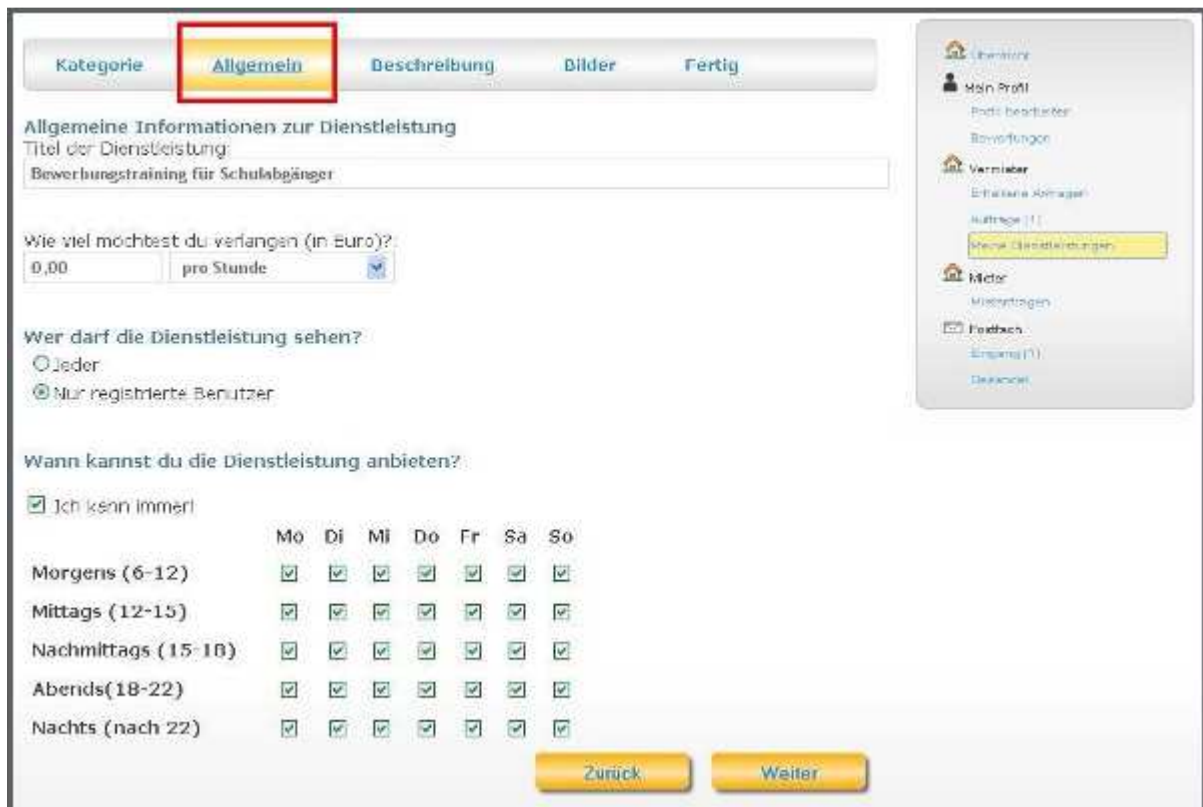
Kategorie Allgemein Beschreibung Bilder Fertig

Allgemeine Informationen zur Dienstleistung
Titel der Dienstleistung
Bewerbungstraining für Schulabgänger

Wie viel möchtest du verlangen (in Euro)?
0,00 pro Stunde

Wer darf die Dienstleistung sehen?
Jeder
Nur registrierte Benutzer

Wann kannst du die Dienstleistung anbieten?

Ich kann immer!

| | Mo | Di | Mi | Do | Fr | Sa | So |
|---|---|---|---|---|---|---|---|
| Morgens (6-12) | ☑ | ☑ | ☑ | ☑ | ☑ | ☑ | ☑ |
| Mittags (12-15) | ☑ | ☑ | ☑ | ☑ | ☑ | ☑ | ☑ |
| Nachmittags (15-18) | ☑ | ☑ | ☑ | ☑ | ☑ | ☑ | ☑ |
| Abends(18-22) | ☑ | ☑ | ☑ | ☑ | ☑ | ☑ | ☑ |
| Nachts (nach 22) | ☑ | ☑ | ☑ | ☑ | ☑ | ☑ | ☑ |

Zurück Weiter

Übersicht
Mein Profil
Profil bearbeiten
Bewertungen
Vermieter
Erhaltene Anfragen
Aufträge (1)
Meine Dienstleistungen
Mieter
Mietanfragen
Postfach
Eingang (1)
Gesendet